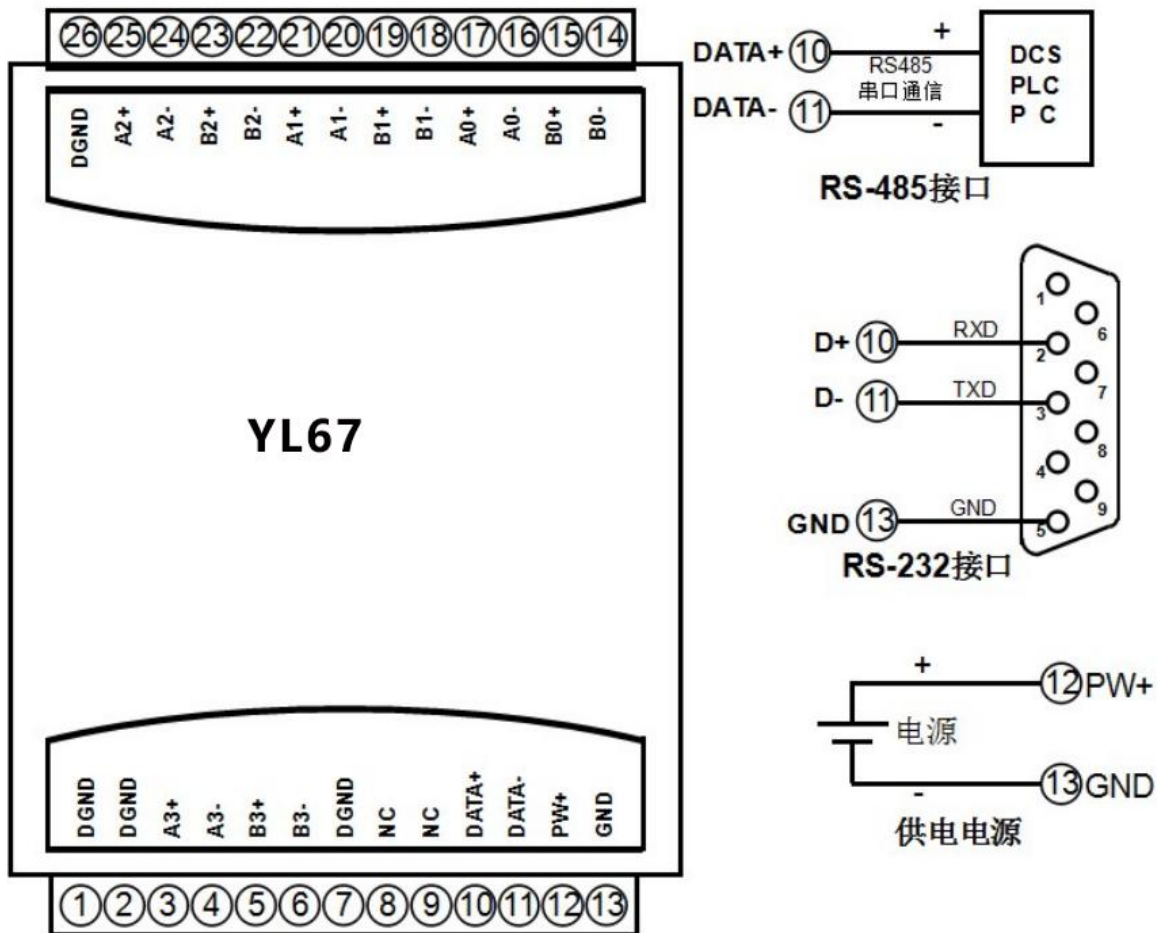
26 25 24 23 22 21 20 19 18 17 16 15 14

DGND A2+ A2- B2+ B2- A1+ A1- B1+ B1- A0+ A0- B0+ B0-

YL67

DGND DGND A3+ A3- B3+ B3- DGND NC NC DATA+ DATA- PW+ GND

1 2 3 4 5 6 7 8 9 10 11 12 13

DATA+ 10
DATA- 11
+
RS485
串口通信
-
DCS
PLC
P C
RS-485接口

D+ 10
RXD
D- 11
TXD
GND 13
GND
1 2 3 4 5 6 7 8 9
RS-232接口

+
12 PW+
电源
-
13 GND
供电电源